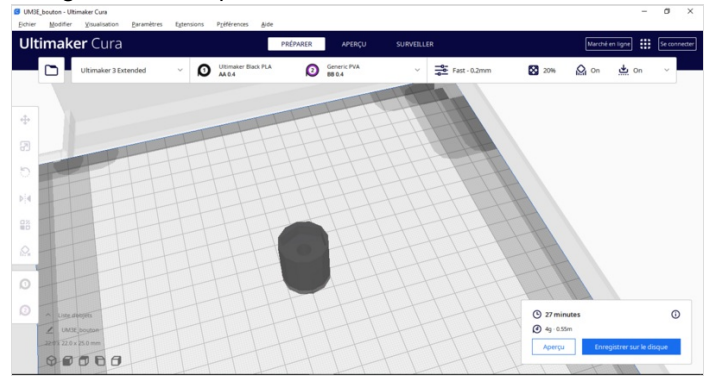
UM3E_bouton - Ultimaker Cura

Fichier Modifier Visualisation Paramètres Extensions Préférences Aide

Ultimaker Cura

PRÉPARER APERÇU SURVEILLER

Marché en ligne Se connecter

Ultimaker 3 Extended

Ultimaker Black PLA
AA 0.4

Generic PVA
BB 0.4

Fast - 0.2mm

20%

On

On

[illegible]

UM3E_bouton

20.0 x 21.0 x 25.0 mm

27 minutes

4g · 0.55m

Aperçu

Enregistrer sur le disque